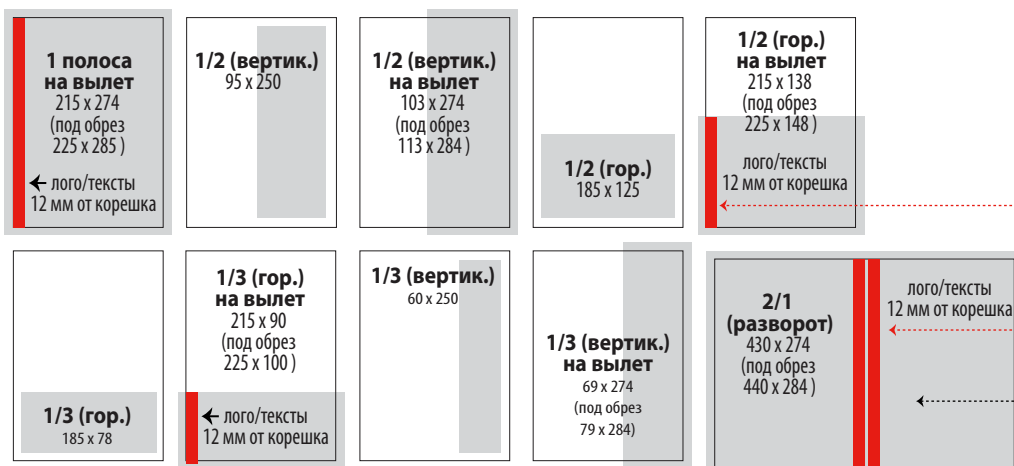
1 полоса
на вылет
215 x 274
(под обрез
225 x 285 )

лого/тексты
12 мм от корешка

1/2 (вертик.)
95 x 250

1/2 (вертик.)
на вылет
103 x 274
(под обрез
113 x 284 )

1/2 (гор.)
185 x 125

1/2 (гор.)
на вылет
215 x 138
(под обрез
225 x 148 )

лого/тексты
12 мм от корешка

1/3 (гор.)
185 x 78

1/3 (гор.)
на вылет
215 x 90
(под обрез
225 x 100 )

лого/тексты
12 мм от корешка

1/3 (вертик.)
60 x 250

1/3 (вертик.)
на вылет
69 x 274
(под обрез
79 x 284)

2/1
(разворот)
430 x 274
(под обрез
440 x 284 )

лого/тексты
12 мм от корешка